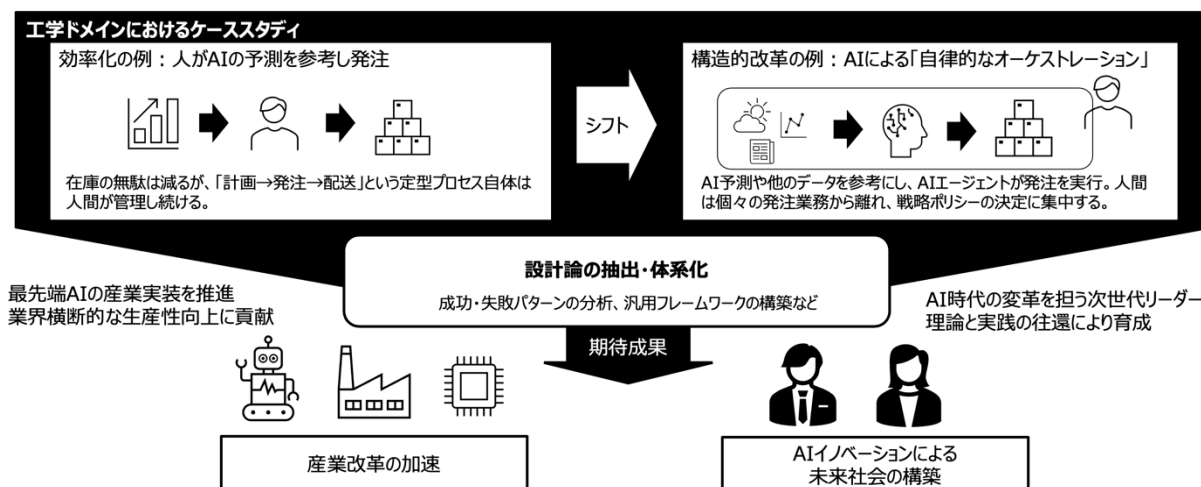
工学ドメインにおけるケーススタディ

効率化の例：人がAIの予測を参考し発注

在庫の無駄は減るが、「計画→発注→配送」という定型プロセス自体は人間が管理し続ける。

シフト

構造的改革の例：AIによる「自律的なオーケストレーション」

AI予測や他のデータを参考にし、AIエージェントが発注を実行。人間は個々の発注業務から離れ、戦略ポリシーの決定に集中する。

設計論の抽出・体系化

成功・失敗パターンの分析、汎用フレームワークの構築など

最先端AIの産業実装を推進
業界横断的な生産性向上に貢献

AI時代の変革を担う次世代リーダー
理論と実践の往還により育成

期待成果

産業改革の加速

AIイノベーションによる
未来社会の構築